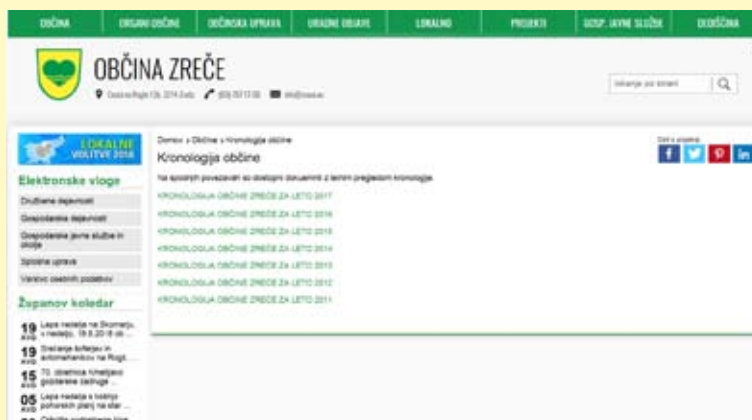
OBČINA | ORGANI OBČINE | OBČINSKA UPRAVA | URADNE OBJAVE | LOKALNO | PROJEKTI | GOSP. JAVNE SLUŽBE | OBOBČINA

OBČINA ZREČE

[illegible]

Iskanje po strani

LOKALNE VOLITVE 2018

Elektronske vloge

Družbene dejavnosti

Gospodarske dejavnosti

Gospodarske javne službe in okolje

Splošna uprava

Varstvo osebnih podatkov

Županov koledar

19 AVG Lepa nedelja na Skomarju, v nedeljo, 19.8.2018 ob ...

19 AVG Srečanje koscev in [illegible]

15 AVG 70. obletnica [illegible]

05 AVG Lepa nedelja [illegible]

Domov » Občina » Kronologija občine

Kronologija občine

Na spodnjih povezavah so dostopni dokumenti z letnim pregledom kronologije.

KRONOLOGIJA OBČINE ZREČE ZA LETO 2017

KRONOLOGIJA OBČINE ZREČE ZA LETO 2016

KRONOLOGIJA OBČINE ZREČE ZA LETO 2015

KRONOLOGIJA OBČINE ZREČE ZA LETO 2014

KRONOLOGIJA OBČINE ZREČE ZA LETO 2013

KRONOLOGIJA OBČINE ZREČE ZA LETO 2012

KRONOLOGIJA OBČINE ZREČE ZA LETO 2011